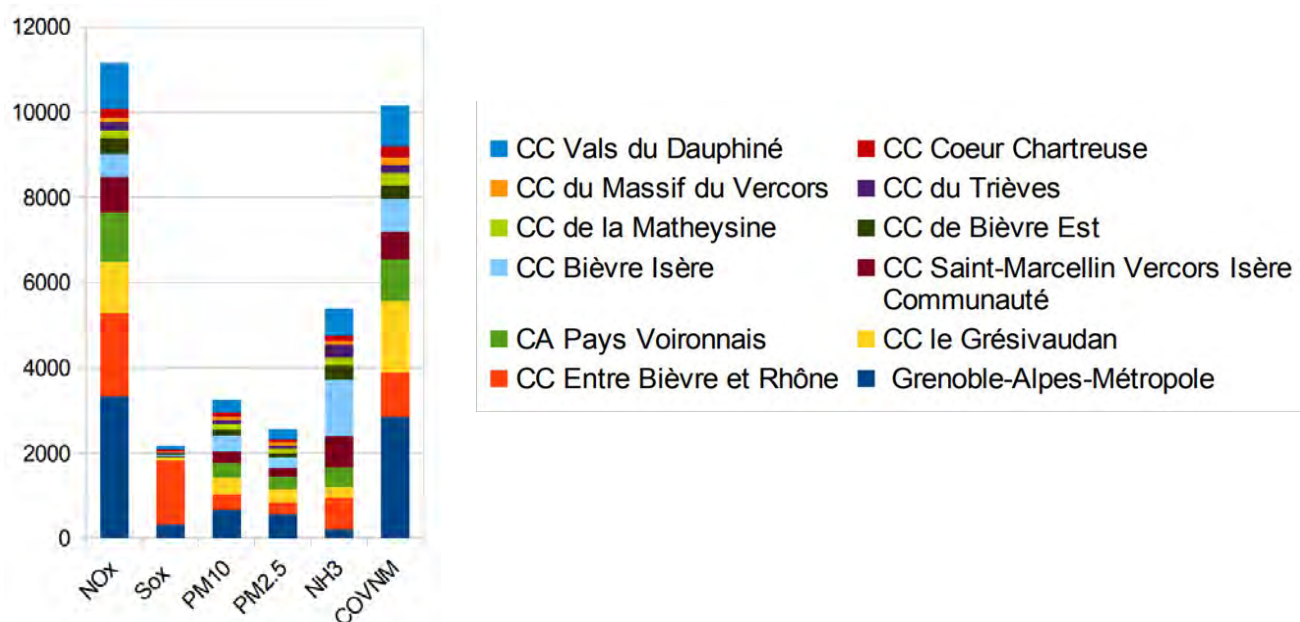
12000
10000
8000
6000
4000
2000
0

NOx
Sox
PM10
PM2.5
NH3
COVNM

CC Vals du Dauphiné
CC Coeur Chartreuse
CC du Massif du Vercors
CC du Trièves
CC de la Matheysine
CC de Bièvre Est
CC Bièvre Isère
CC Saint-Marcellin Vercors Isère Communauté
CA Pays Voironnais
CC le Grésivaudan
CC Entre Bièvre et Rhône
Grenoble-Alpes-Métropole